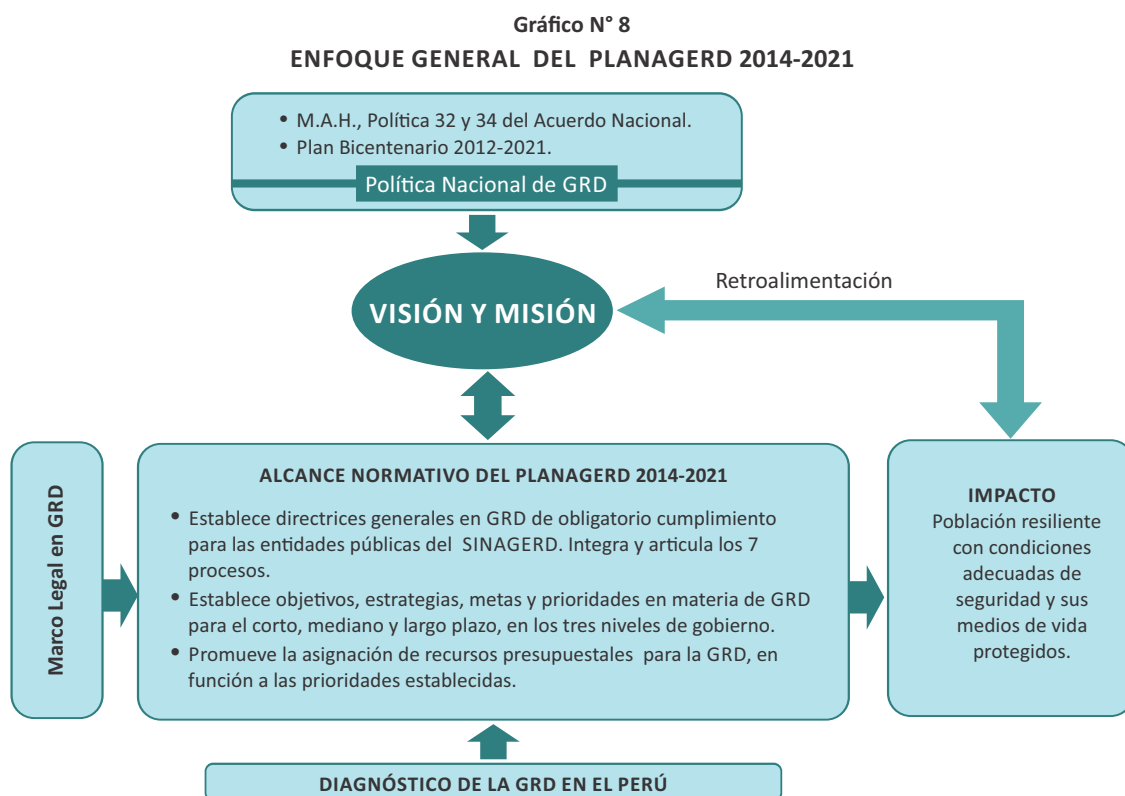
Gráfico N° 8
ENFOQUE GENERAL DEL PLANAGERD 2014-2021

• M.A.H., Política 32 y 34 del Acuerdo Nacional.
• Plan Bicentenario 2012-2021.

Política Nacional de GRD

VISIÓN Y MISIÓN

Retroalimentación

Marco Legal en GRD

ALCANCE NORMATIVO DEL PLANAGERD 2014-2021

• Establece directrices generales en GRD de obligatorio cumplimiento para las entidades públicas del SINAGERD. Integra y articula los 7 procesos.
• Establece objetivos, estrategias, metas y prioridades en materia de GRD para el corto, mediano y largo plazo, en los tres niveles de gobierno.
• Promueve la asignación de recursos presupuestales para la GRD, en función a las prioridades establecidas.

IMPACTO
Población resiliente con condiciones adecuadas de seguridad y sus medios de vida protegidos.

DIAGNÓSTICO DE LA GRD EN EL PERÚ